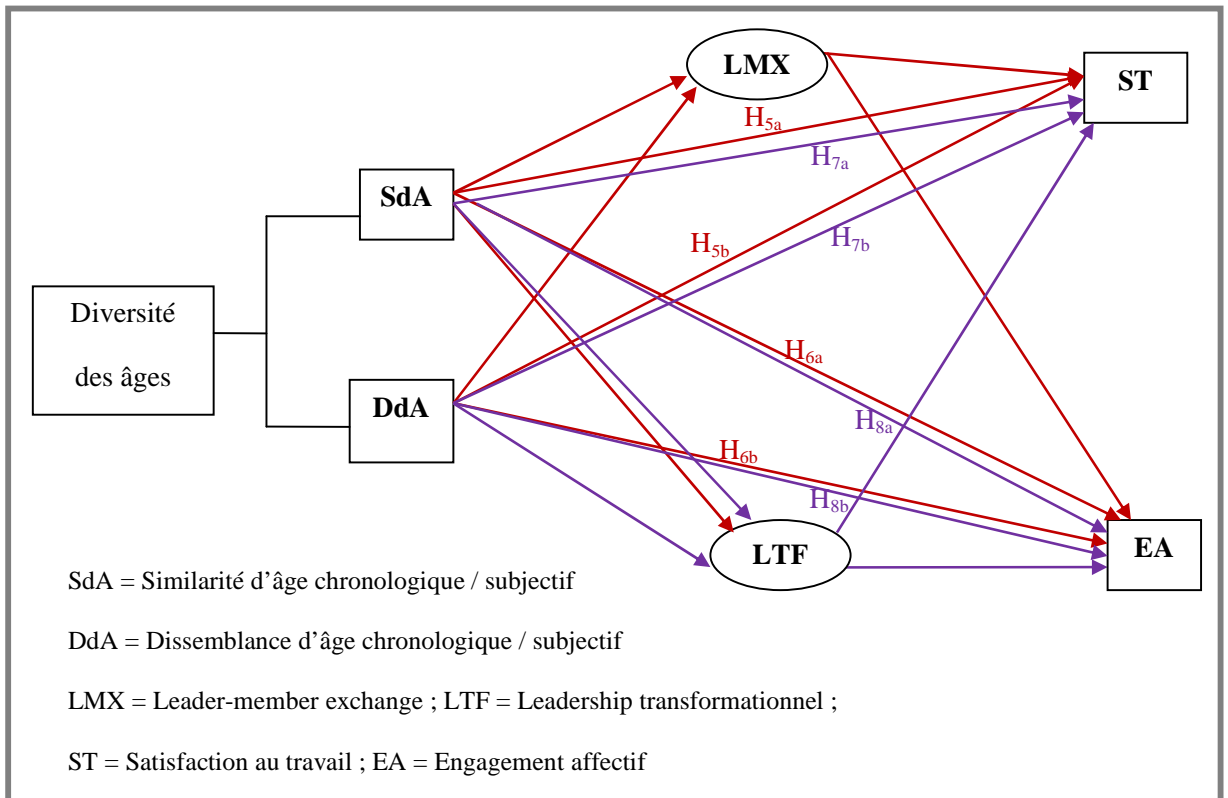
LMX

ST

$H_{5a}$

$H_{7a}$

SdA

$H_{5b}$

$H_{7b}$

Diversité des âges

$H_{6a}$

DdA

$H_{8a}$

$H_{6b}$

$H_{8b}$

LTF

EA

SdA = Similarité d'âge chronologique / subjectif

DdA = Dissemblance d'âge chronologique / subjectif

LMX = Leader-member exchange ; LTF = Leadership transformationnel ;

ST = Satisfaction au travail ; EA = Engagement affectif